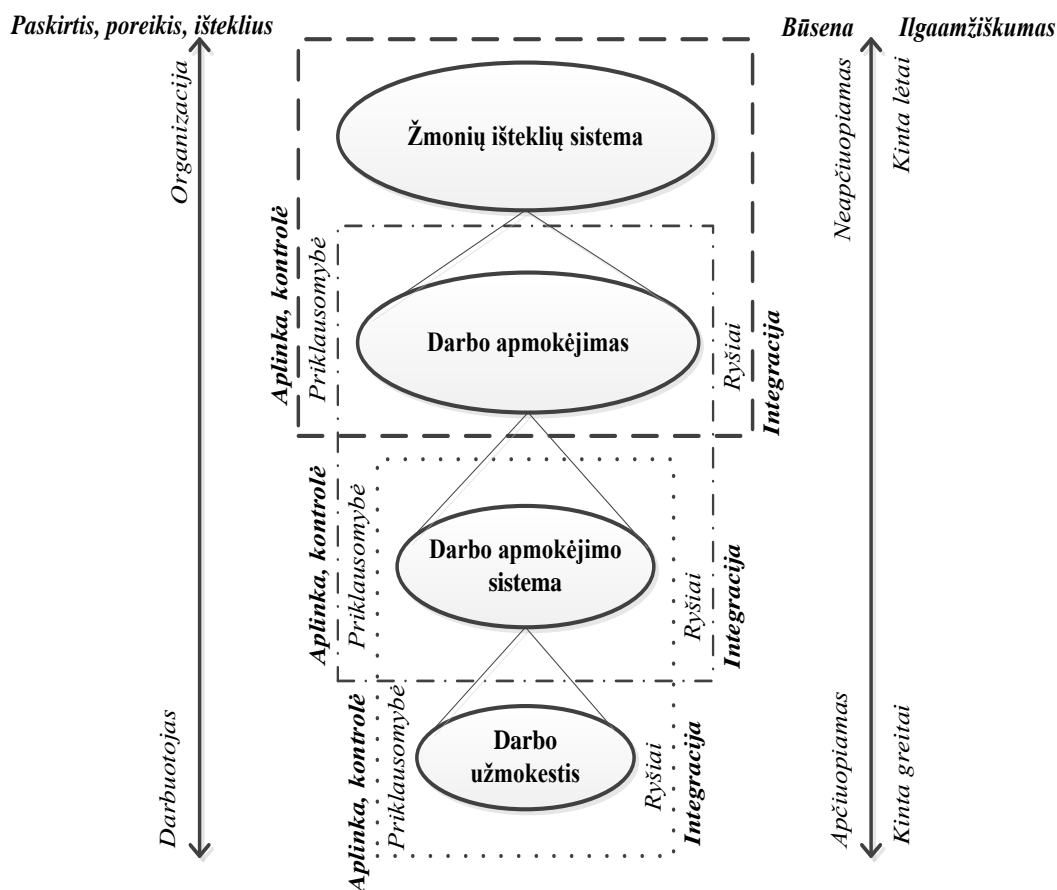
Paskirtis, poreikis, išteklius

Organizacija

Darbuotojas

Būsena

Ilgaamžiškumas

Neapčiuopiamas

Kinta lėtai

Apčiuopiamas

Kinta greitai

Žmonių išteklių sistema

Aplinka, kontrolė

Priklausomybė

Darbo apmokėjimas

Ryšiai

Integracija

Aplinka, kontrolė

Priklausomybė

Darbo apmokėjimo sistema

Ryšiai

Integracija

Aplinka, kontrolė

Priklausomybė

Darbo užmokestis

Ryšiai

Integracija